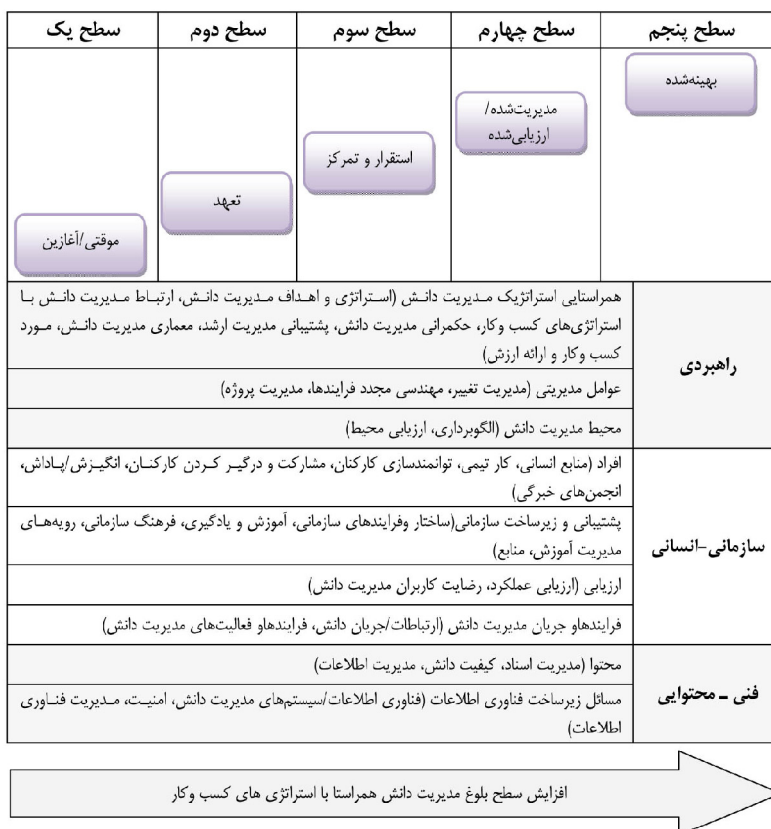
| سطح پنجم | سطح چهارم | سطح سوم | سطح دوم | سطح یک |
|---|---|---|---|---|
| بهینه‌شده | مدیریت‌شده/ ارزیابی‌شده | استقرار و تمرکز | تعهد | موقتی/آغازین |

| | |
|---|---|
| راهبردی | همراستایی استراتژیک مدیریت دانش (استراتژی و اهداف مدیریت دانش، ارتباط مدیریت دانش با استراتژی‌های کسب وکار، حکمرانی مدیریت دانش، پشتیبانی مدیریت ارشد، معماری مدیریت دانش، مورد کسب وکار و ارائه ارزش) |
| | عوامل مدیریتی (مدیریت تغییر، مهندسی مجدد فرایندها، مدیریت پروژه) |
| | محیط مدیریت دانش (الگوبرداری، ارزیابی محیط) |
| سازمانی-انسانی | افراد (منابع انسانی، کار تیمی، توانمندسازی کارکنان، مشارکت و درگیر کردن کارکنان، انگیزش/پاداش، انجمن‌های خبرگی) |
| | پشتیبانی و زیرساخت سازمانی(ساختار وفرایندهای سازمانی، آموزش و یادگیری، فرهنگ سازمانی، رویه‌های مدیریت آموزش، منابع) |
| | ارزیابی (ارزیابی عملکرد، رضایت کاربران مدیریت دانش) |
| | فرایندهاو جریان مدیریت دانش (ارتباطات/جریان دانش، فرایندهاو فعالیت‌های مدیریت دانش) |
| فنی ـ محتوایی | محتوا (مدیریت اسناد، کیفیت دانش، مدیریت اطلاعات) |
| | مسائل زیرساخت فناوری اطلاعات (فناوری اطلاعات/سیستم‌های مدیریت دانش، امنیت، مدیریت فناوری اطلاعات) |

افزایش سطح بلوغ مدیریت دانش همراستا با استراتژی های کسب وکار